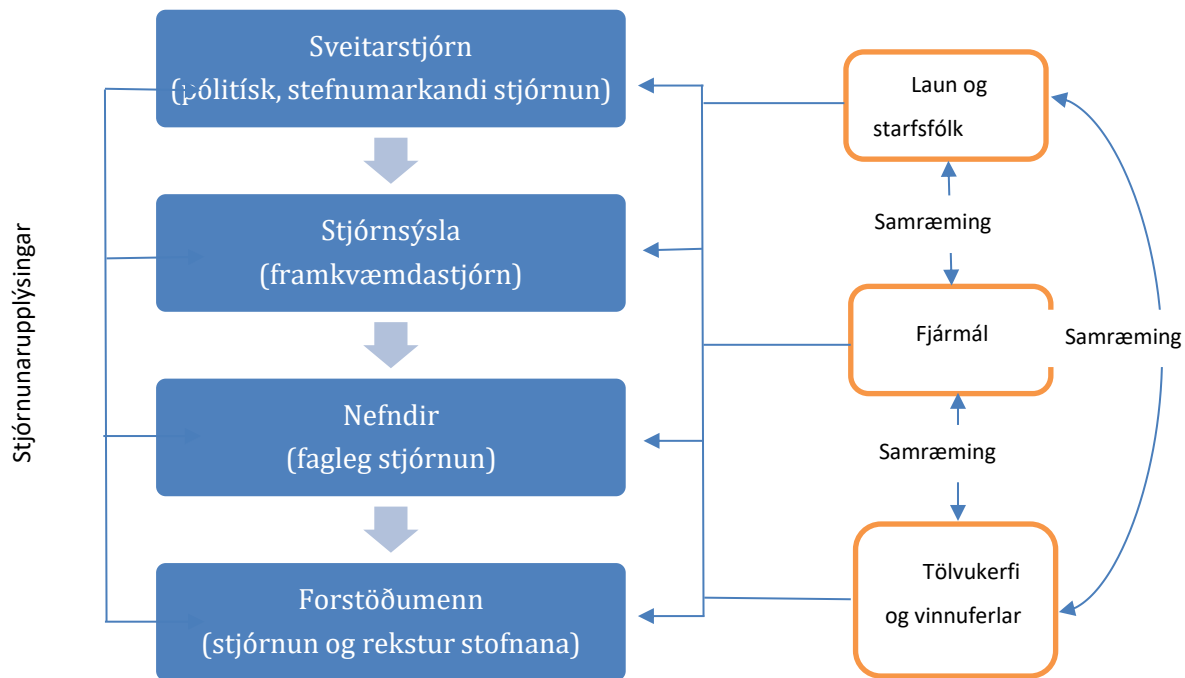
Stjórnunarupplýsingar

Sveitarstjórn
(pólitísk, stefnumarkandi stjórnun)

Stjórnsýsla
(framkvæmdastjórn)

Nefndir
(fagleg stjórnun)

Forstöðumenn
(stjórnun og rekstur stofnana)

Laun og starfsfólk

Samræming

Fjármál

Samræming

Samræming

Tölvukerfi og vinnuferlar